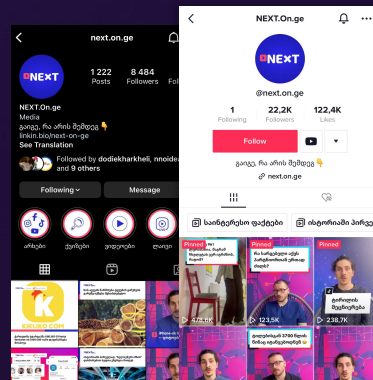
next.on.ge

NEXT

1 222 Posts
8 484 Followers
Following

NEXT.On.ge
Media
გაიგე, რა არის შემდეგ 👇
linkin.bio/next-on-ge
See Translation

Followed by dodiekharkheli, nnoide and 9 others

Following
Message

არხები
ქვიზები
ვიდეოები
ლოგო

KELIKO.COM

NEXT.On.ge

NEXT

@next.on.ge

1 Following
22,2K Followers
122,4K Likes

Follow

გაიგე, რა არის შემდეგ 👇
next.on.ge

საინტერესო ფაქტები
ისტორიაში პირველ

Pinned
Pinned
Pinned

რა საინტერესო უნდა იცოდეთ ადამიანის შესახებ?

478,6K
123,5K
238,7K

ბორდერის შეცდომები

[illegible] 3700 წლის წინანდელი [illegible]